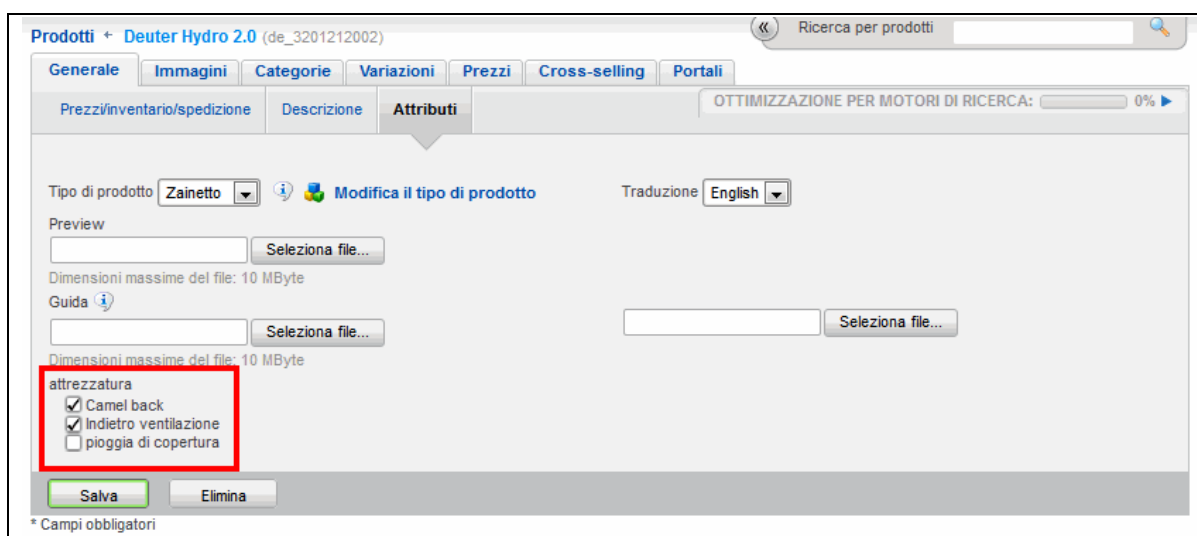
Prodotti + Deuter Hydro 2.0 (de_3201212002)

« Ricerca per prodotti

Generale | Immagini | Categorie | Variazioni | Prezzi | Cross-selling | Portali

Prezzi/inventario/spedizione | Descrizione | Attributi

OTTIMIZZAZIONE PER MOTORI DI RICERCA: 0% ▶

Tipo di prodotto Zainetto Modifica il tipo di prodotto

Traduzione English

Preview

Seleziona file...

Dimensioni massime del file: 10 MByte

Guida

Seleziona file...

Seleziona file...

Dimensioni massime del file: 10 MByte

attrezzatura
☑ Camel back
☑ Indietro ventilazione
☐ pioggia di copertura

Salva Elimina

* Campi obbligatori